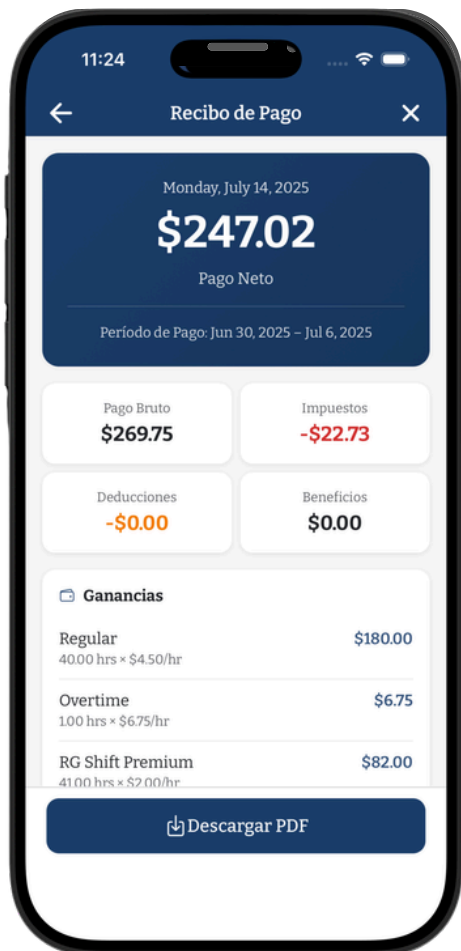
11:24

Recibo de Pago

Monday, July 14, 2025

$247.02

Pago Neto

Período de Pago: Jun 30, 2025 – Jul 6, 2025

Pago Bruto
$269.75

Impuestos
-$22.73

Deducciones
-$0.00

Beneficios
$0.00

Ganancias

Regular
40.00 hrs × $4.50/hr
$180.00

Overtime
1.00 hrs × $6.75/hr
$6.75

RG Shift Premium
41.00 hrs × $2.00/hr
$82.00

Descargar PDF